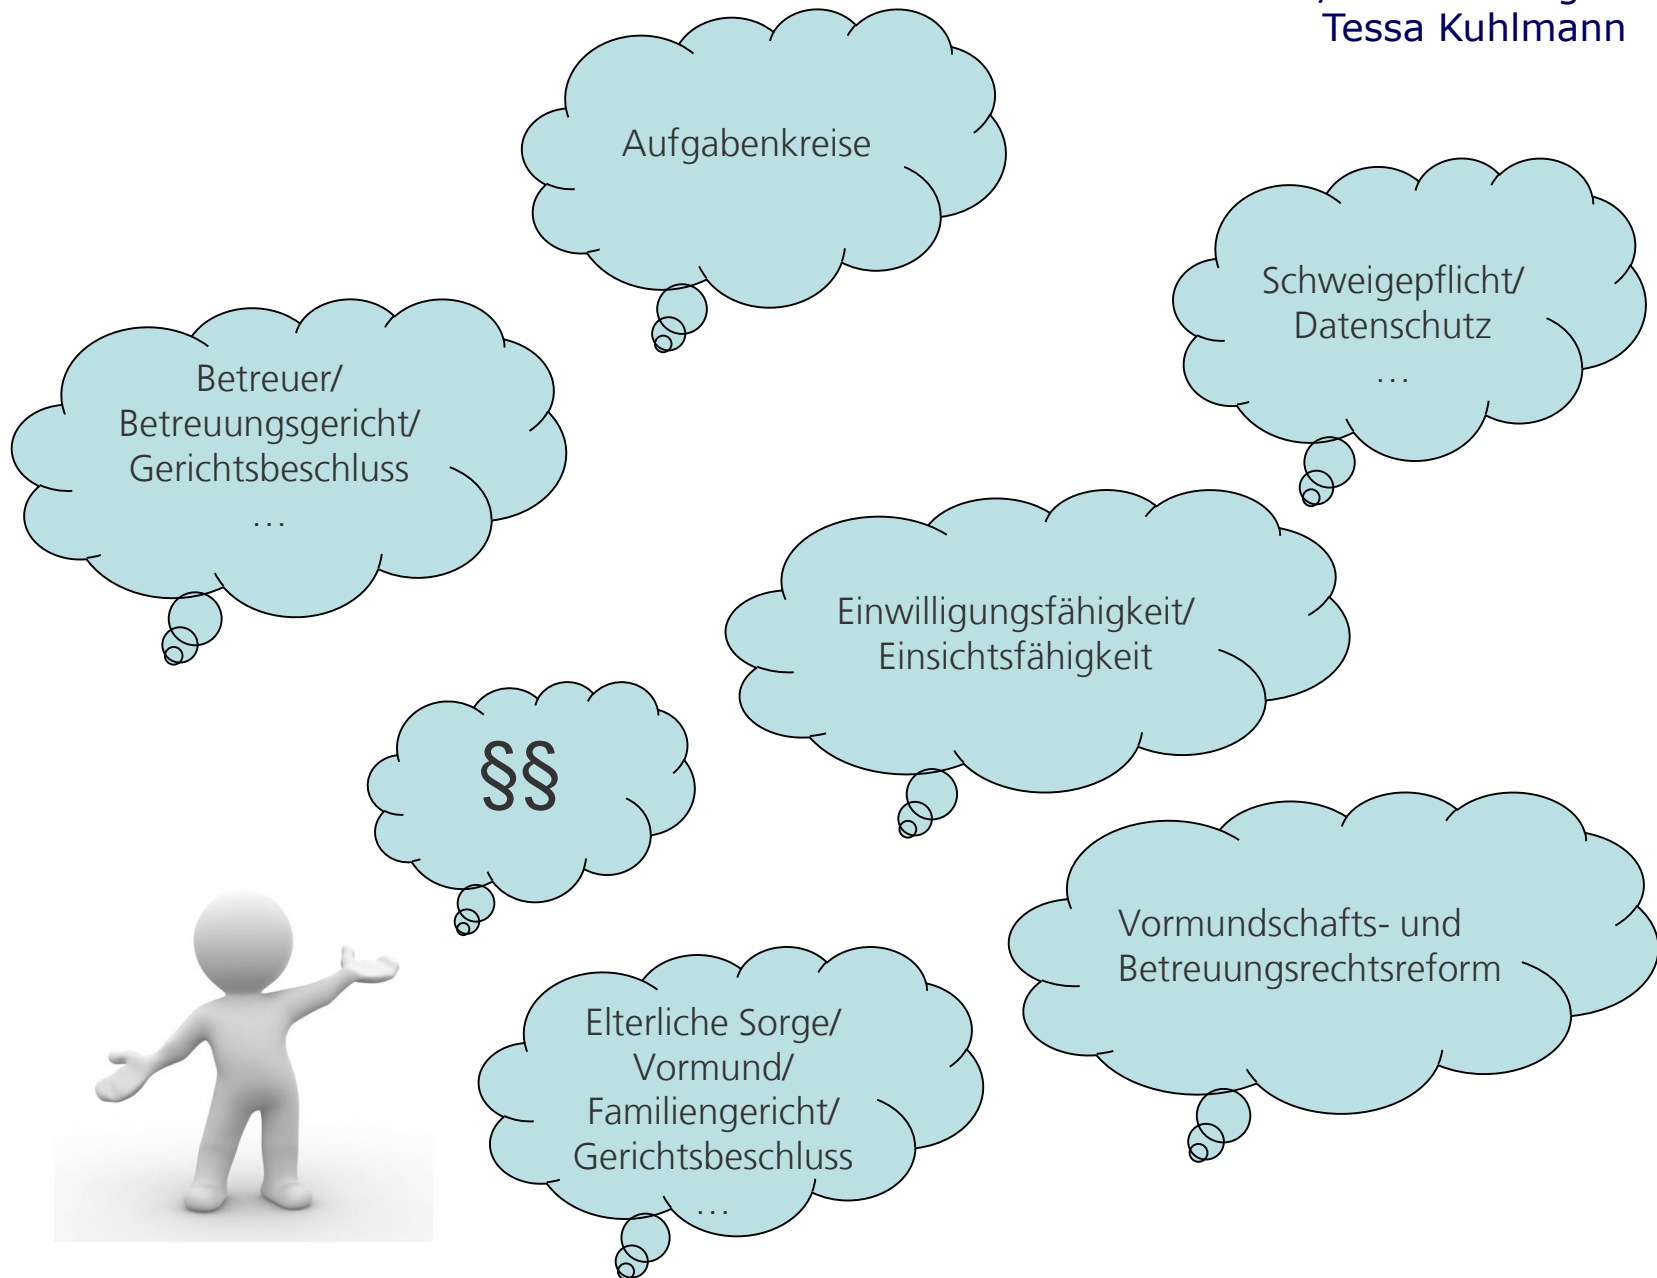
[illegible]
Tessa Kuhlmann

Aufgabenkreise

Schweigepflicht/
Datenschutz
…

Betreuer/
Betreuungsgericht/
Gerichtsbeschluss
…

Einwilligungsfähigkeit/
Einsichtsfähigkeit

§§

Vormundschafts- und
Betreuungsrechtsreform

Elterliche Sorge/
Vormund/
Familiengericht/
Gerichtsbeschluss
…